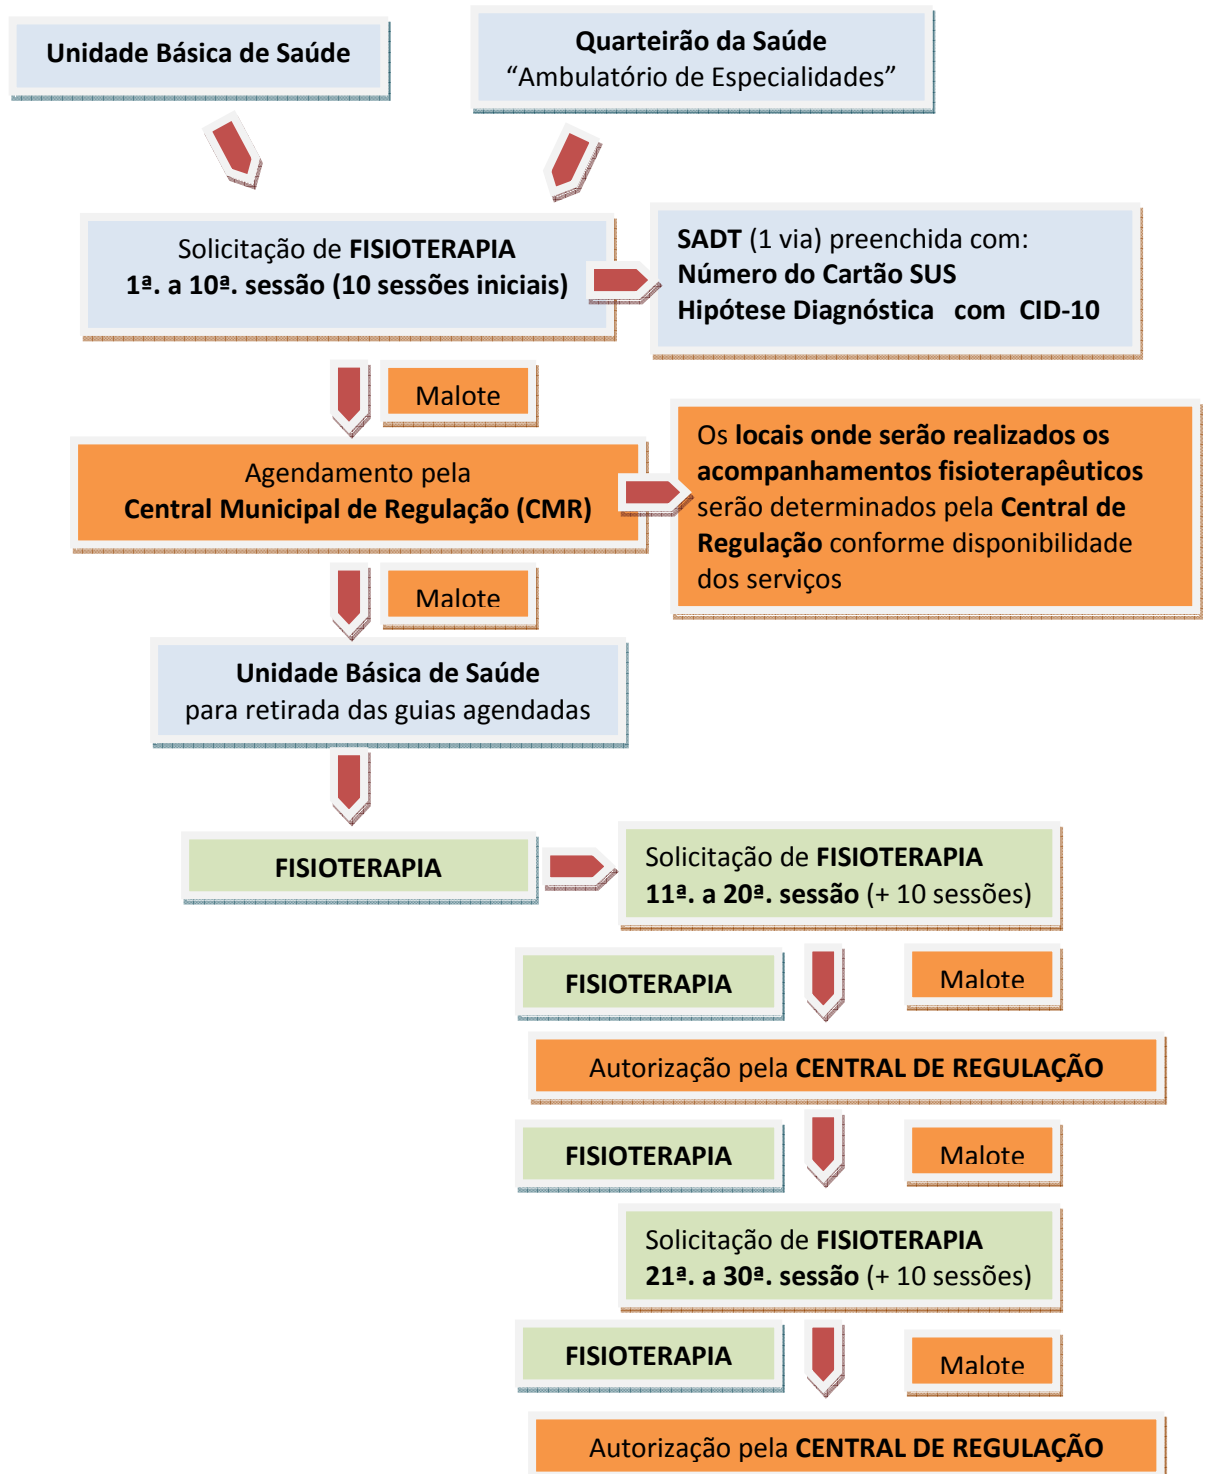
Unidade Básica de Saúde

Quarteirão da Saúde
“Ambulatório de Especialidades”

Solicitação de FISIOTERAPIA
1ª. a 10ª. sessão (10 sessões iniciais)

SADT (1 via) preenchida com:
Número do Cartão SUS
Hipótese Diagnóstica com CID-10

Malote

Agendamento pela
Central Municipal de Regulação (CMR)

Os locais onde serão realizados os acompanhamentos fisioterapêuticos serão determinados pela Central de Regulação conforme disponibilidade dos serviços

Malote

Unidade Básica de Saúde
para retirada das guias agendadas

FISIOTERAPIA

Solicitação de FISIOTERAPIA
11ª. a 20ª. sessão (+ 10 sessões)

FISIOTERAPIA

Malote

Autorização pela CENTRAL DE REGULAÇÃO

FISIOTERAPIA

Malote

Solicitação de FISIOTERAPIA
21ª. a 30ª. sessão (+ 10 sessões)

FISIOTERAPIA

Malote

Autorização pela CENTRAL DE REGULAÇÃO